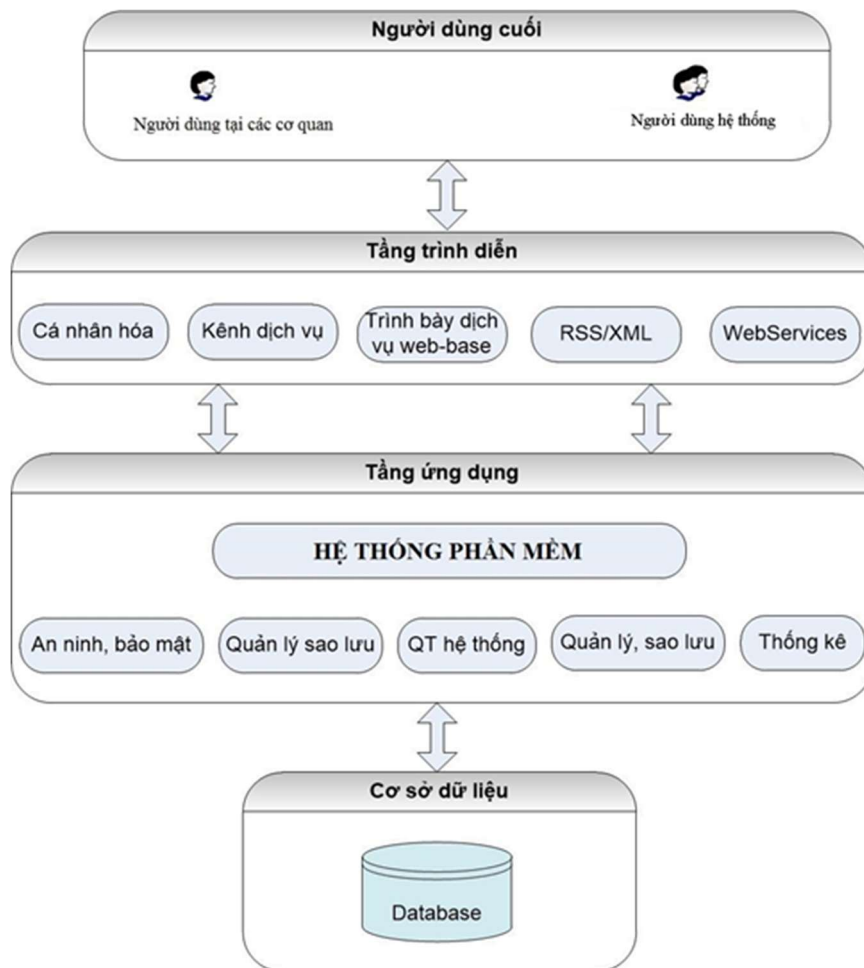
Người dùng cuối

Người dùng tại các cơ quan

Người dùng hệ thống

Tầng trình diễn

Cá nhân hóa

Kênh dịch vụ

Trình bày dịch vụ web-base

RSS/XML

WebServices

Tầng ứng dụng

HỆ THỐNG PHẦN MỀM

An ninh, bảo mật

Quản lý sao lưu

QT hệ thống

Quản lý, sao lưu

Thống kê

Cơ sở dữ liệu

Database